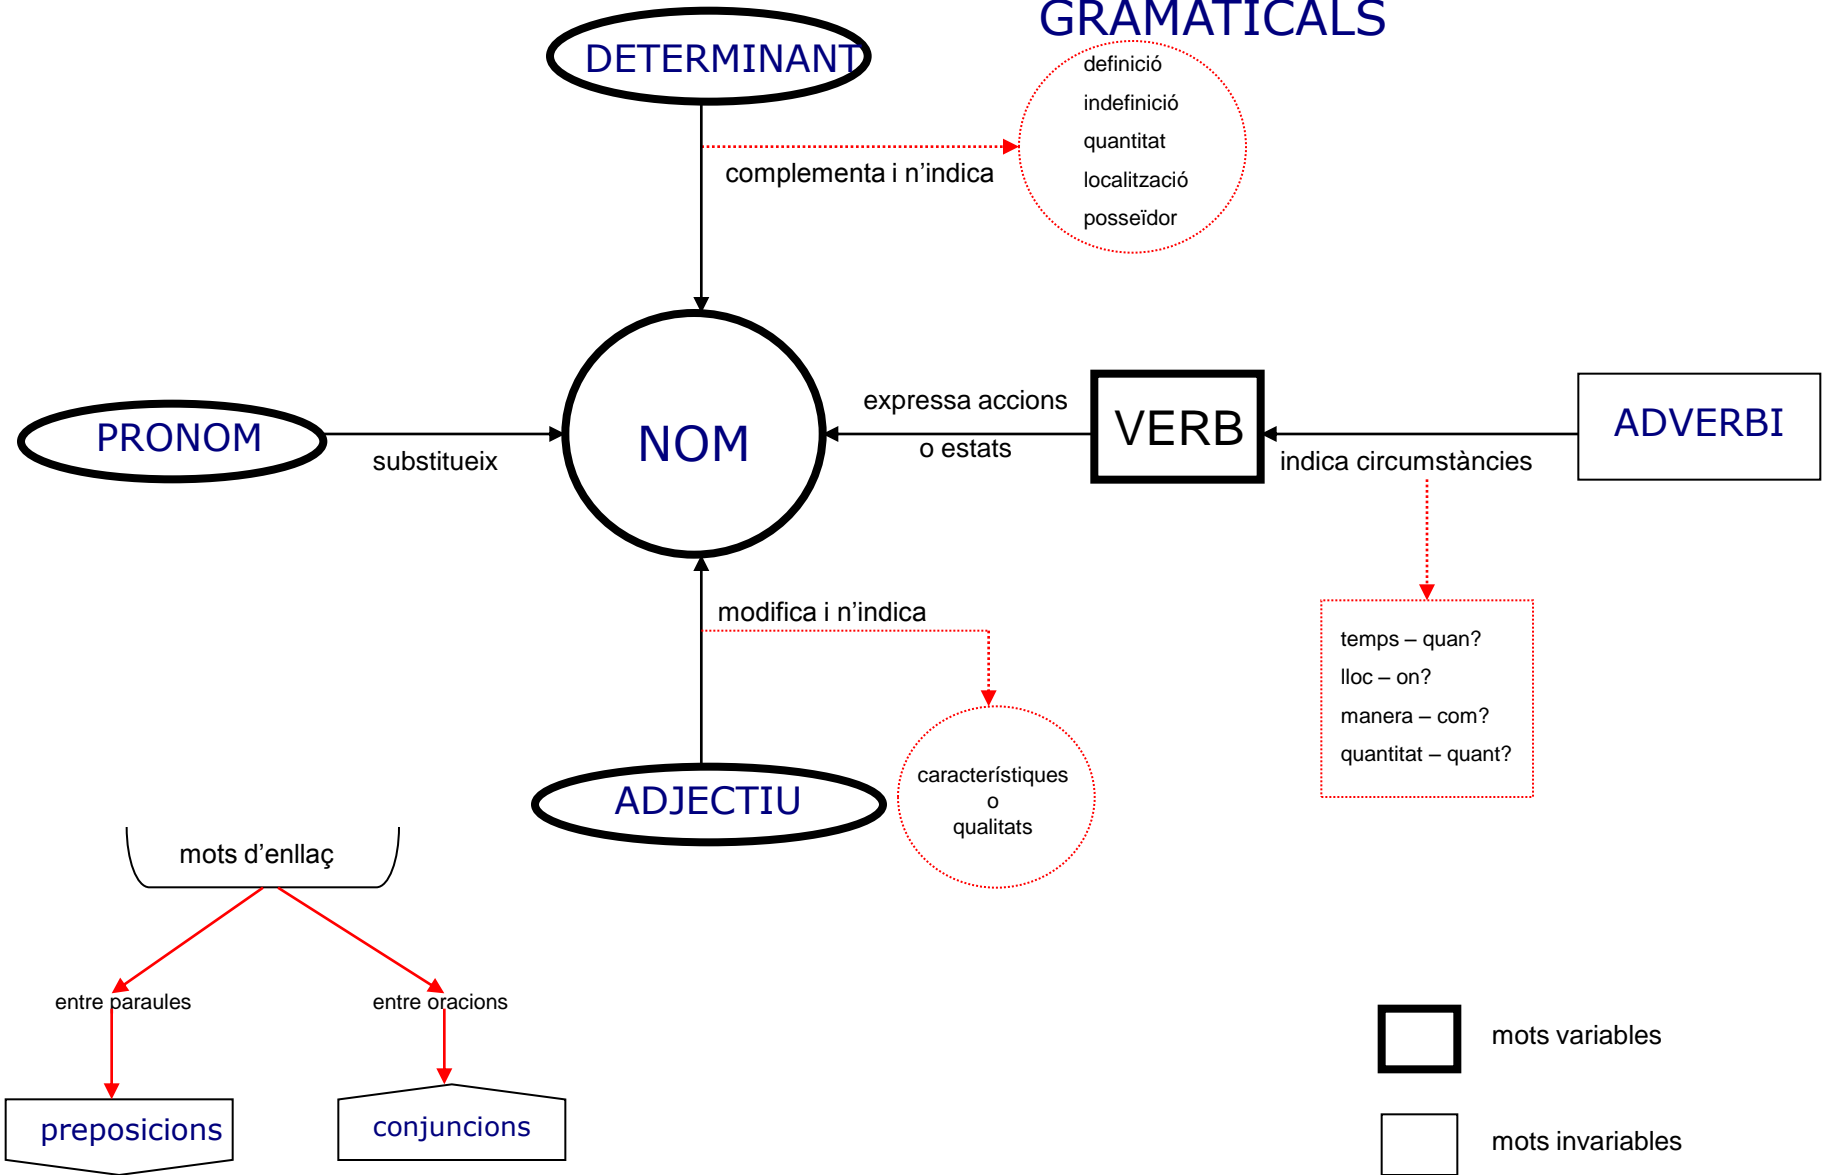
GRAMATICALS

DETERMINANT

complementa i n'indica

definició
indefinició
quantitat
localització
posseïdor

PRONOM

substitueix

NOM

expressa accions
o estats

VERB

ADVERBI

indica circumstàncies

temps – quan?
lloc – on?
manera – com?
quantitat – quant?

modifica i n'indica

característiques
o
qualitats

ADJECTIU

mots d'enllaç

entre paraules

entre oracions

preposicions

conjuncions

mots variables

mots invariables